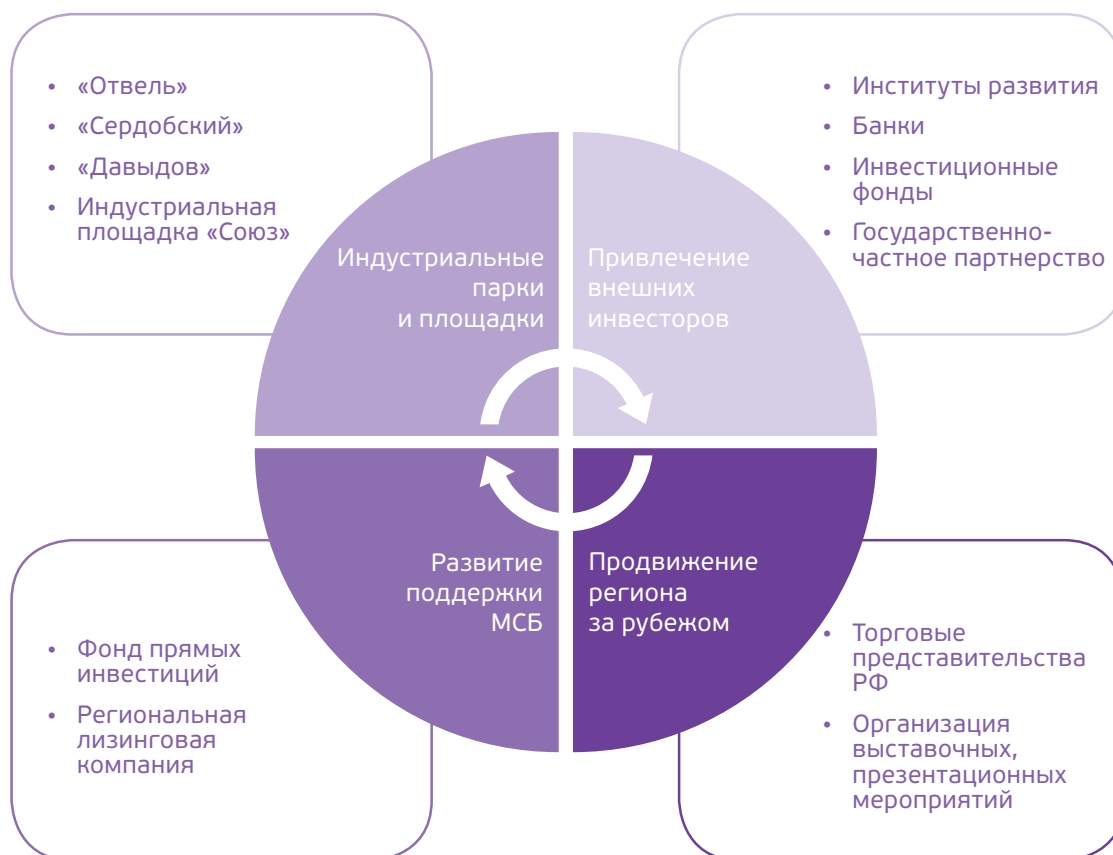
• «Отвель»
• «Сердобский»
• «Давыдов»
• Индустриальная площадка «Союз»

• Институты развития
• Банки
• Инвестиционные фонды
• Государственно-частное партнерство

Индустриальные парки и площадки

Привлечение внешних инвесторов

Развитие поддержки МСБ

Продвижение региона за рубежом

• Фонд прямых инвестиций
• Региональная лизинговая компания

• Торговые представительства РФ
• Организация выставочных, презентационных мероприятий